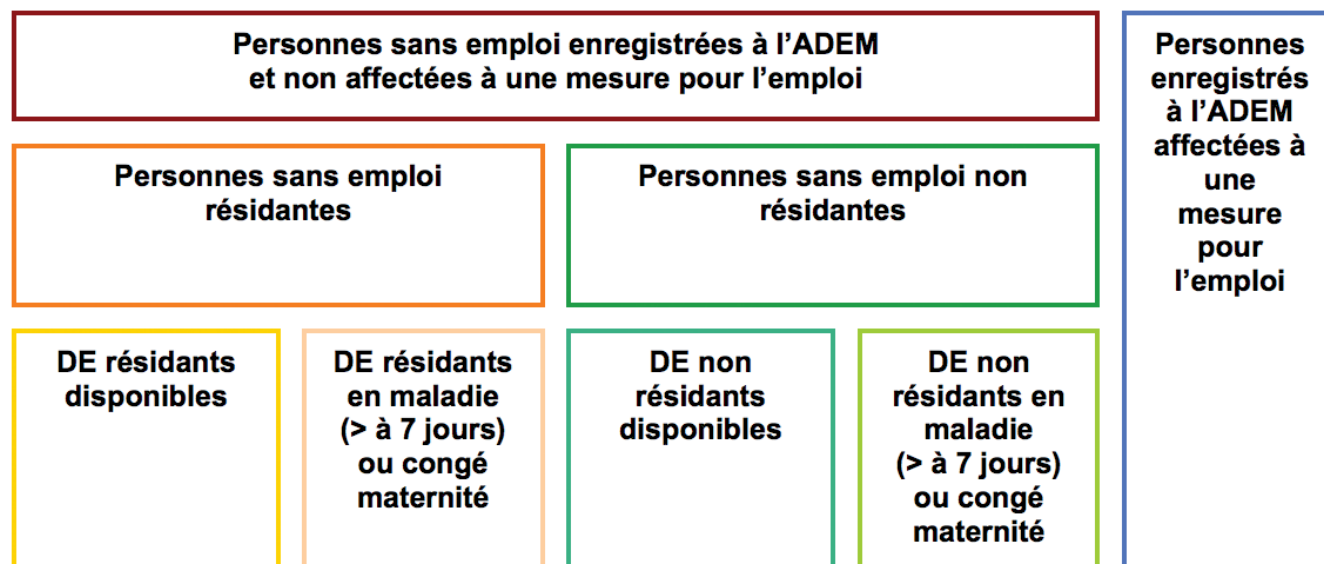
Personnes sans emploi enregistrées à l'ADEM et non affectées à une mesure pour l'emploi

Personnes enregistrés à l'ADEM affectées à une mesure pour l'emploi

Personnes sans emploi résidantes

Personnes sans emploi non résidantes

DE résidants disponibles

DE résidants en maladie (> à 7 jours) ou congé maternité

DE non résidants disponibles

DE non résidants en maladie (> à 7 jours) ou congé maternité